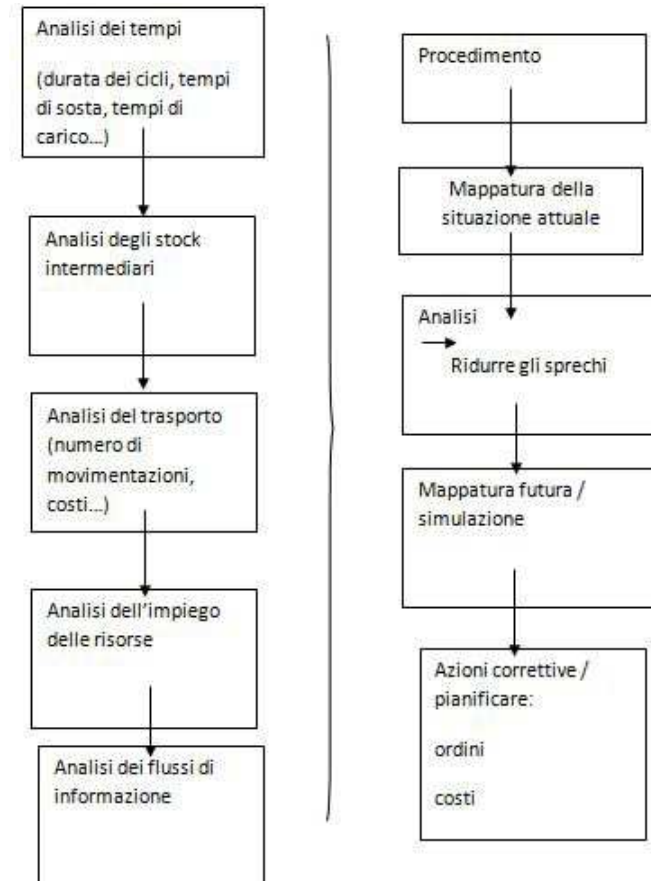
Analisi dei tempi

(durata dei cicli, tempi di sosta, tempi di carico...)

Analisi degli stock intermediari

Analisi del trasporto (numero di movimentazioni, costi...)

Analisi dell'impiego delle risorse

Analisi dei flussi di informazione

Procedimento

Mappatura della situazione attuale

Analisi

Ridurre gli sprechi

Mappatura futura / simulazione

Azioni correttive / pianificare:

ordini

costi